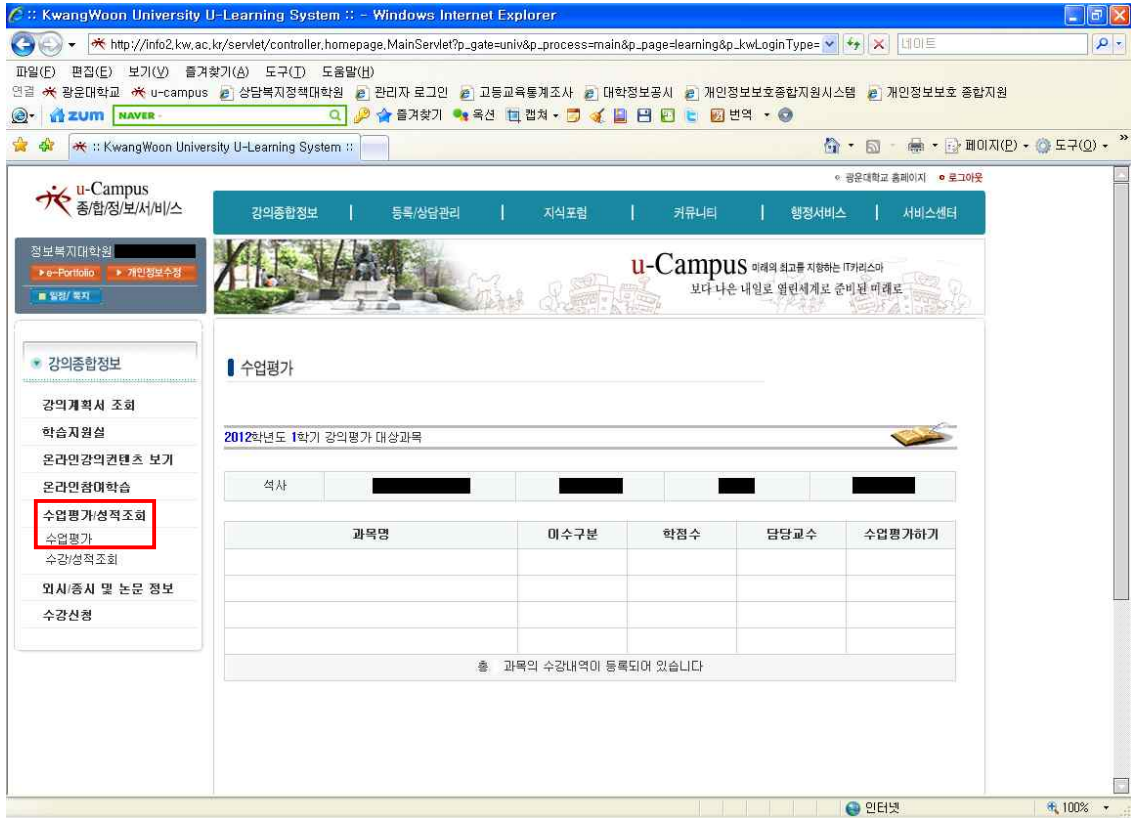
:: KwangWoon University U-Learning System :: - Windows Internet Explorer

http://info2.kw.ac.kr/servlet/controller.homepage.MainServlet?p_gate=univ&p_process=main&p_page=learning&p_kwLoginType= 네이트

파일(F) 편집(E) 보기(V) 즐겨찾기(A) 도구(T) 도움말(H)

연결 광운대학교 u-campus 상담복지정책대학원 관리자 로그인 고등교육통계조사 대학정보공시 개인정보보호종합지원시스템 개인정보보호 종합지원

zum NAVER 즐겨찾기 옥션 캡쳐 번역

:: KwangWoon University U-Learning System :: 페이지(P) 도구(O)

u-Campus 종/합/정/보/서/비/스

광운대학교 홈페이지 로그아웃

강의종합정보 | 등록/상담관리 | 지식포럼 | 커뮤니티 | 행정서비스 | 서비스센터

정보복지대학원
e-Portfolio 개인정보수정
일정/쪽지

u-Campus 미래의 최고를 지향하는 IT카리스마
보다 나은 내일로 열린세계로 준비된 미래로

강의종합정보

강의계획서 조회
학습지원실
온라인강의컨텐츠 보기
온라인참여학습
수업평가/성적조회
수업평가
수강/성적조회
외시/종시 및 논문 정보
수강신청

수업평가

2012학년도 1학기 강의평가 대상과목

| 석사 | | | | |
|---|---|---|---|---|

| 과목명 | 이수구분 | 학점수 | 담당교수 | 수업평가하기 |
|---|---|---|---|---|
| | | | | |
| | | | | |
| | | | | |
| | | | | |

총 과목의 수강내역이 등록되어 있습니다

인터넷 100%